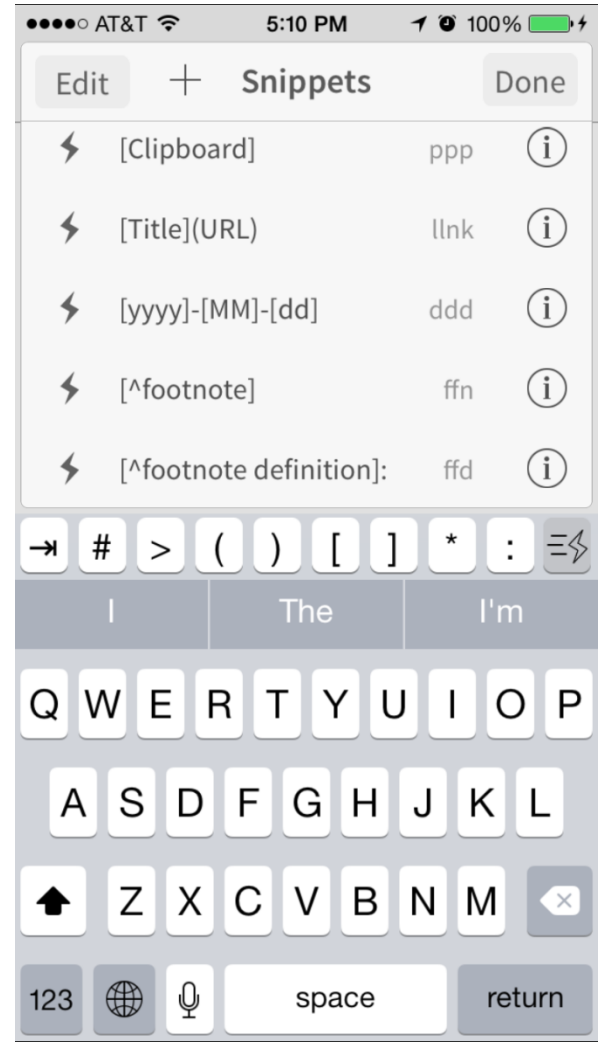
●●●●○ AT&T 5:10 PM 100%

Edit + Snippets Done

[Clipboard] ppp i

[Title](URL) llnk i

[yyyy]-[MM]-[dd] ddd i

[^footnote] ffn i

[^footnote definition]: ffd i

# > ( ) [ ] * :

I The I'm

Q W E R T Y U I O P

A S D F G H J K L

Z X C V B N M

123 space return